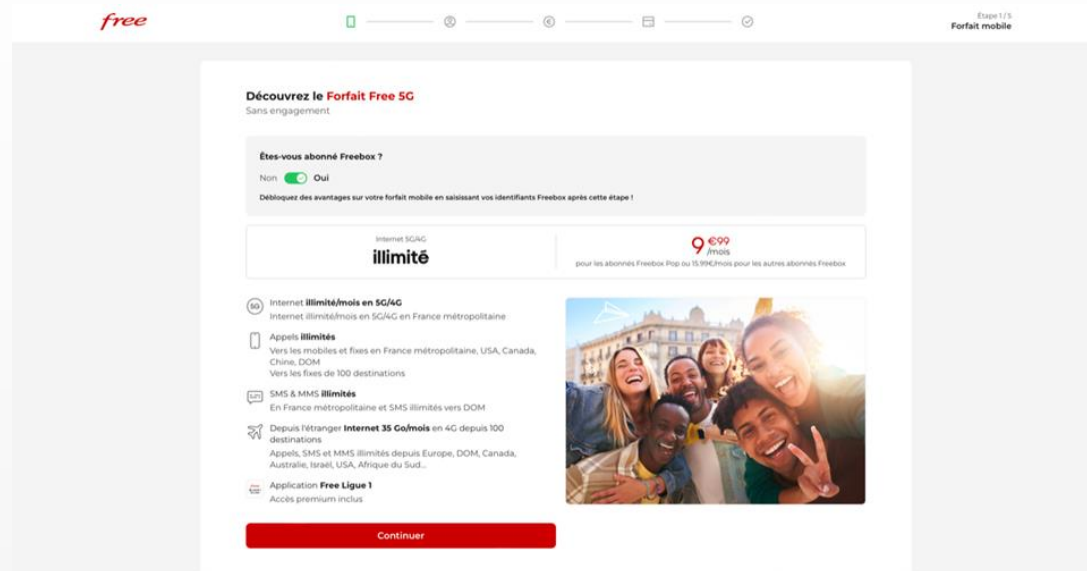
free

Étape 1 / 5
Forfait mobile

Découvrez le Forfait Free 5G
Sans engagement

Êtes-vous abonné Freebox ?
Non Oui
Débloquez des avantages sur votre forfait mobile en saisissant vos identifiants Freebox après cette étape !

Internet 5G/4G
illimité

9 €99 /mois
pour les abonnés Freebox Pop ou 15.99€/mois pour les autres abonnés Freebox

5G Internet illimité/mois en 5G/4G
Internet illimité/mois en 5G/4G en France métropolitaine

Appels illimités
Vers les mobiles et fixes en France métropolitaine, USA, Canada, Chine, DOM
Vers les fixes de 100 destinations

SMS & MMS illimités
En France métropolitaine et SMS illimités vers DOM

Depuis l'étranger Internet 35 Go/mois en 4G depuis 100 destinations
Appels, SMS et MMS illimités depuis Europe, DOM, Canada, Australie, Israël, USA, Afrique du Sud...

Application Free Ligue 1
Accès premium inclus

Continuer